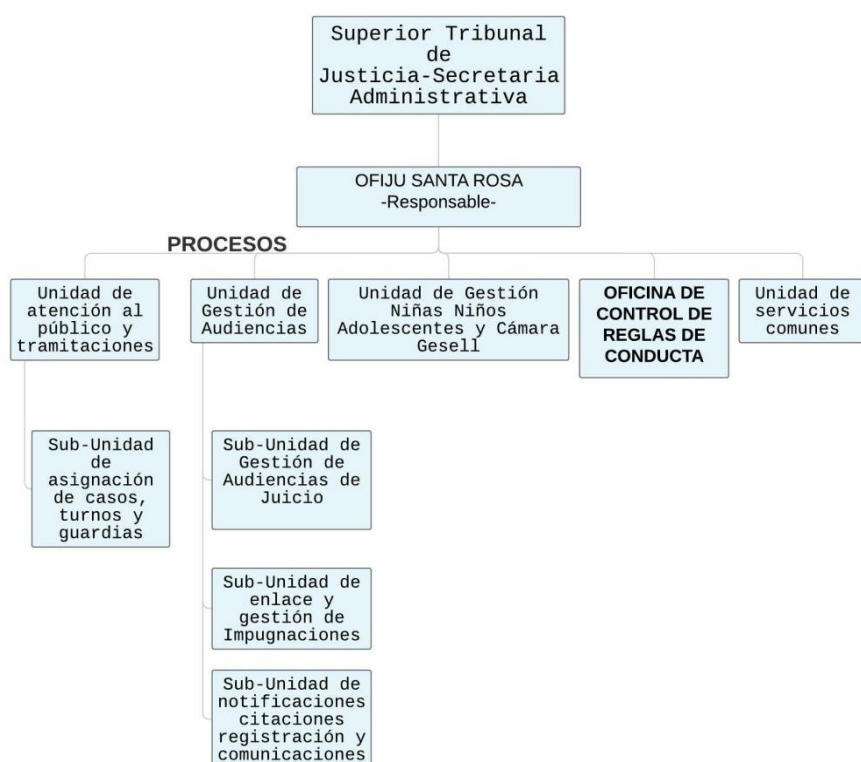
Superior Tribunal de Justicia-Secretaria Administrativa

OFIJU SANTA ROSA
-Responsable-

PROCESOS

Unidad de atención al público y tramitaciones

Unidad de Gestión de Audiencias

Unidad de Gestión Niñas Niños Adolescentes y Cámara Gesell

OFICINA DE CONTROL DE REGLAS DE CONDUCTA

Unidad de servicios comunes

Sub-Unidad de asignación de casos, turnos y guardias

Sub-Unidad de Gestión de Audiencias de Juicio

Sub-Unidad de enlace y gestión de Impugnaciones

Sub-Unidad de notificaciones citaciones registración y comunicaciones